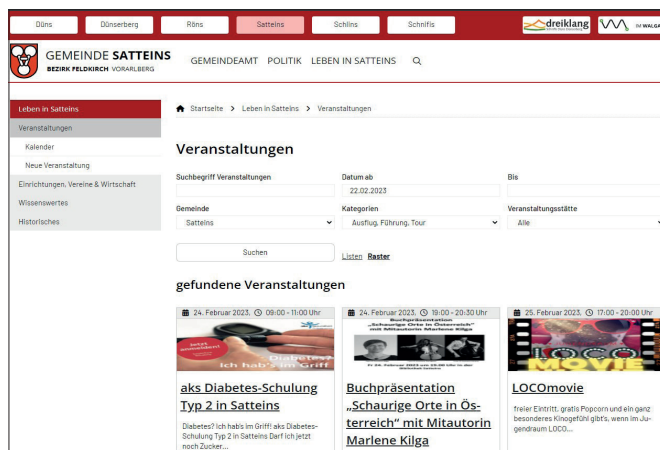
Düns Dünserberg Röns Satteins Schlins Schnifis dreiklang IM WALGAU

GEMEINDE SATTEINS
BEZIRK FELDKIRCH VORARLBERG

GEMEINDEAMT POLITIK LEBEN IN SATTEINS

Leben in Satteins
Veranstaltungen
Kalender
Neue Veranstaltung
Einrichtungen, Vereine & Wirtschaft
Wissenswertes
Historisches

Startseite > Leben in Satteins > Veranstaltungen

Veranstaltungen

Suchbegriff Veranstaltungen
Datum ab
22.02.2023
Bis
Gemeinde
Satteins
Kategorien
Ausflug, Führung, Tour
Veranstaltungsstätte
Alle

Suchen

Listen Raster

gefundene Veranstaltungen

24. Februar 2023, 09:00 - 11:00 Uhr

Diabetes? ich hab's im Griff

aks Diabetes-Schulung Typ 2 in Satteins

Diabetes? Ich hab's im Griff! aks Diabetes-Schulung Typ 2 in Satteins Darf ich jetzt noch Zucker...

24. Februar 2023, 19:00 - 20:30 Uhr

Buchpräsentation „Schaurige Orte in Österreich" mit Mitautorin Marlene Kilga

Buchpräsentation „Schaurige Orte in Österreich" mit Mitautorin Marlene Kilga

25. Februar 2023, 17:00 - 20:00 Uhr

LOCO MOVIE

LOCOmovie

freier Eintritt, gratis Popcorn und ein ganz besonderes Kinogefühl gibt's, wenn im Jugendraum LOCO...